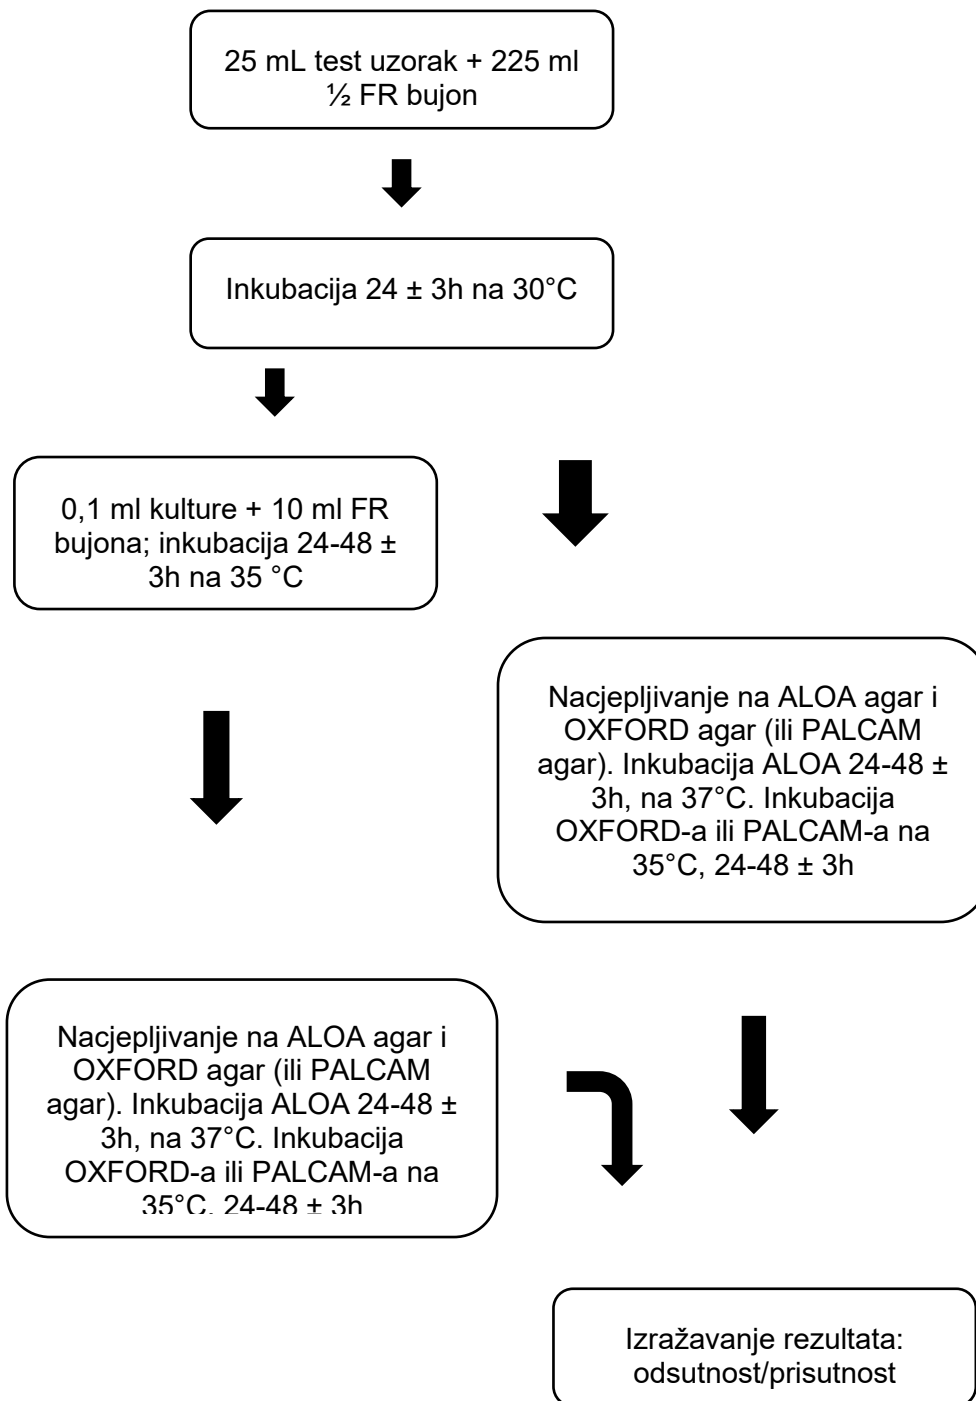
25 mL test uzorak + 225 ml ½ FR bujon

Inkubacija 24 ± 3h na 30°C

0,1 ml kulture + 10 ml FR bujona; inkubacija 24-48 ± 3h na 35 °C

Nacjepljivanje na ALOA agar i OXFORD agar (ili PALCAM agar). Inkubacija ALOA 24-48 ± 3h, na 37°C. Inkubacija OXFORD-a ili PALCAM-a na 35°C, 24-48 ± 3h

Nacjepljivanje na ALOA agar i OXFORD agar (ili PALCAM agar). Inkubacija ALOA 24-48 ± 3h, na 37°C. Inkubacija OXFORD-a ili PALCAM-a na 35°C, 24-48 ± 3h

Izražavanje rezultata: odsutnost/prisutnost